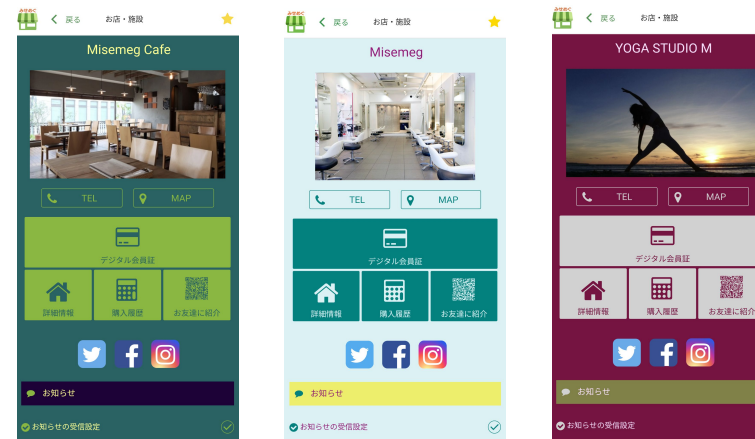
みせめぐ
戻る
お店・施設

Misemeg Cafe

TEL
MAP

デジタル会員証

詳細情報
購入履歴
お友達に紹介

お知らせ

お知らせの受信設定

みせめぐ
戻る
お店・施設

Misemeg

TEL
MAP

デジタル会員証

詳細情報
購入履歴
お友達に紹介

お知らせ

お知らせの受信設定

みせめぐ
戻る
お店・施設

YOGA STUDIO M

TEL
MAP

デジタル会員証

詳細情報
購入履歴
お友達に紹介

お知らせ

お知らせの受信設定